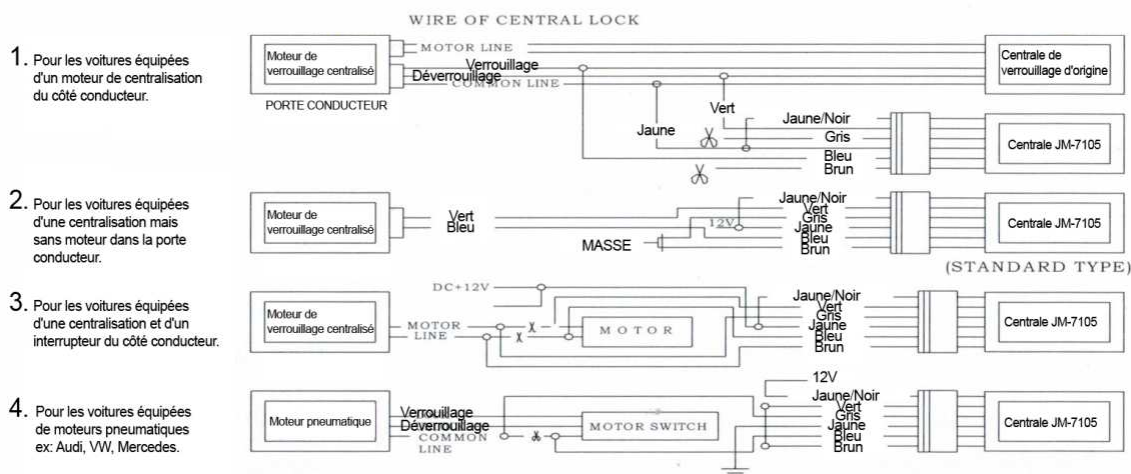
WIRE OF CENTRAL LOCK

1. Pour les voitures équipées d'un moteur de centralisation du côté conducteur.

Moteur de verrouillage centralisé

MOTOR LINE

Verrouillage

Déverrouillage

COMMON LINE

PORTE CONDUCTEUR

Centrale de verrouillage d'origine

Vert

Jaune

Jaune/Noir

Gris

Bleu

Brun

Centrale JM-7105

2. Pour les voitures équipées d'une centralisation mais sans moteur dans la porte conducteur.

Moteur de verrouillage centralisé

Vert

Bleu

12V

MASSE

Jaune/Noir

Vert

Gris

Jaune

Bleu

Brun

Centrale JM-7105

(STANDARD TYPE)

3. Pour les voitures équipées d'une centralisation et d'un interrupteur du côté conducteur.

DC+12V

Moteur de verrouillage centralisé

MOTOR LINE

MOTOR

Jaune/Noir

Vert

Gris

Jaune

Bleu

Brun

Centrale JM-7105

4. Pour les voitures équipées de moteurs pneumatiques ex: Audi, VW, Mercedes.

Moteur pneumatique

Verrouillage

Déverrouillage

COMMON LINE

MOTOR SWITCH

12V

Jaune/Noir

Vert

Gris

Jaune

Bleu

Brun

Centrale JM-7105